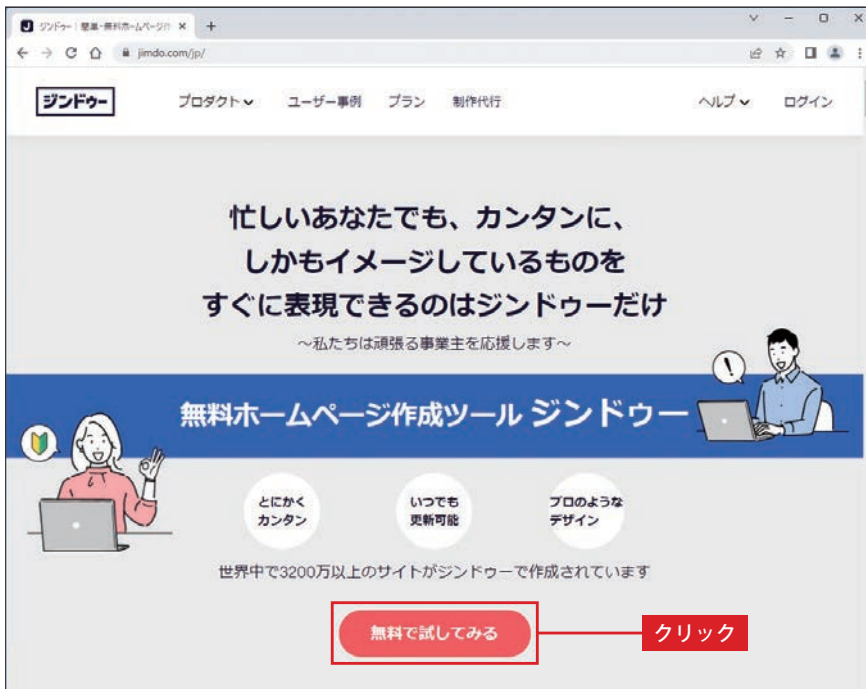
ジンドゥー | 簡単・無料ホームページ作 ×
+
jimdo.com/jp/

ジンドゥー
プロダクト
ユーザー事例
プラン
制作代行
ヘルプ
ログイン

忙しいあなたでも、カンタンに、
しかもイメージしているものを
すぐに表現できるのはジンドゥーだけ

～私たちは頑張る事業主を応援します～

無料ホームページ作成ツール ジンドゥー

とにかくカンタン
いつでも更新可能
プロのようなデザイン

世界中で3200万以上のサイトがジンドゥーで作成されています

無料で試してみる

クリック